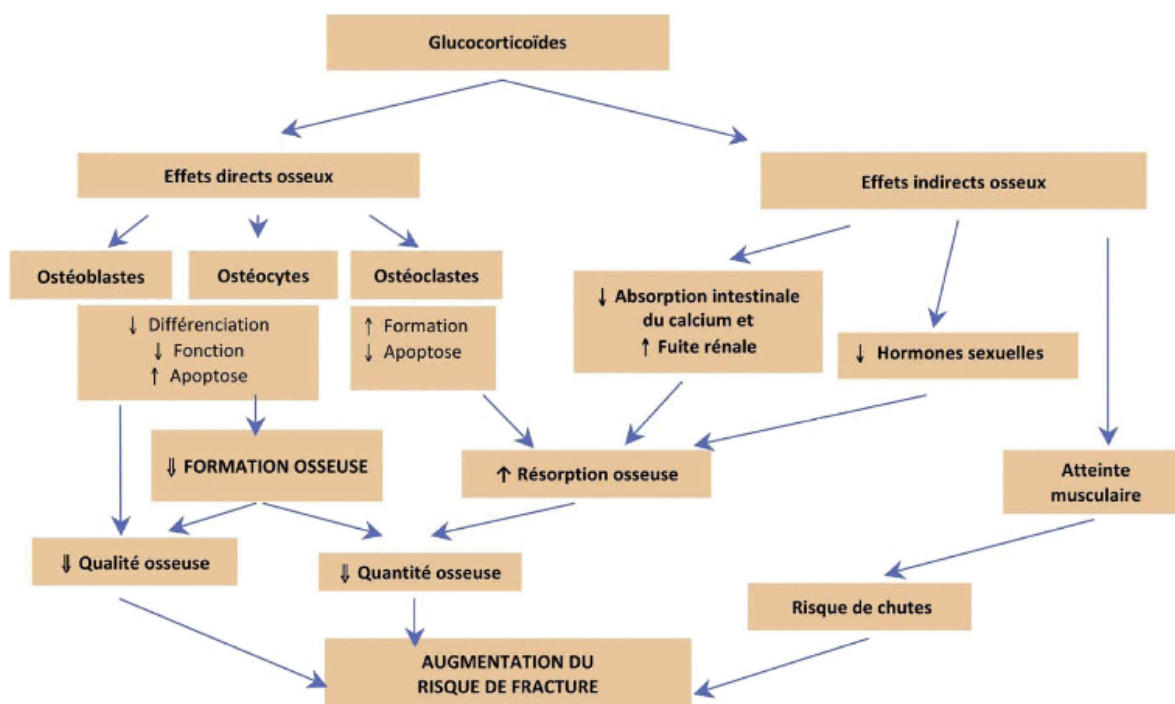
Glucocorticoïdes

Effets directs osseux

Effets indirects osseux

Ostéoblastes

Ostéocytes

Ostéoclastes

↓ Différenciation
↓ Fonction
↑ Apoptose

↑ Formation
↓ Apoptose

↓ Absorption intestinale du calcium et
↑ Fuite rénale

↓ Hormones sexuelles

⇓ FORMATION OSSEUSE

↑ Résorption osseuse

Atteinte musculaire

⇓ Qualité osseuse

⇓ Quantité osseuse

Risque de chutes

AUGMENTATION DU RISQUE DE FRACTURE